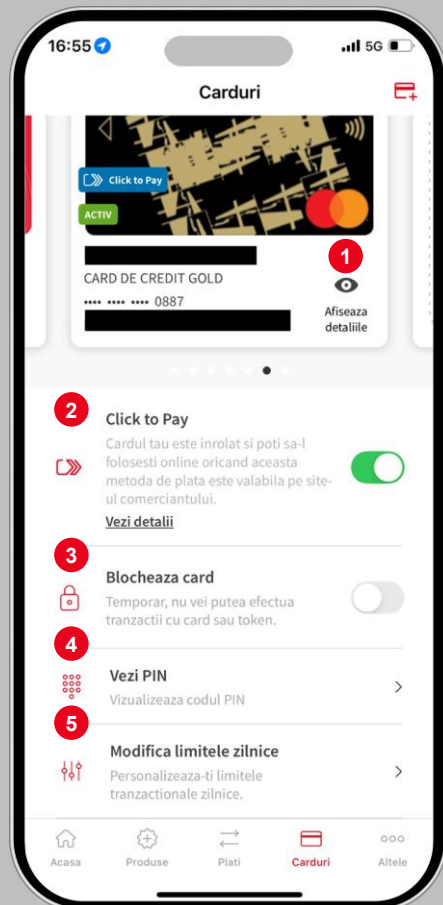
16:55 5G

Carduri

Click to Pay
ACTIV

CARD DE CREDIT GOLD
•••• •••• •••• 0887

1
Afiseaza detaliile

2
Click to Pay
Cardul tau este inrolat si poti sa-l folosesti online oricand aceasta metoda de plata este valabila pe site-ul comerciantului.
Vezi detalii

3
Blocheaza card
Temporar, nu vei putea efectua tranzactii cu card sau token.

4
Vezi PIN
Vizualizeaza codul PIN

5
Modifica limitele zilnice
Personalizeaza-ti limitele tranzactionale zilnice.

Acasa
Produse
Plati
Carduri
Altele